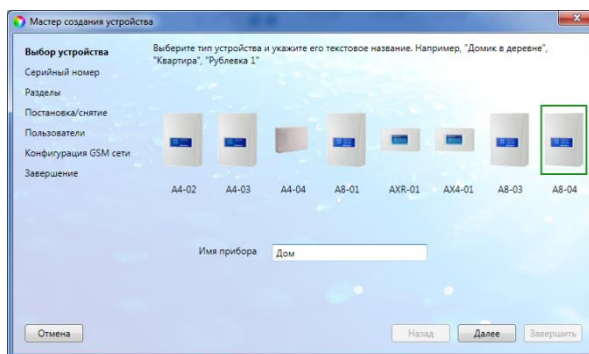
Мастер создания устройства

Выбор устройства
Серийный номер
Разделы
Постановка/снятие
Пользователи
Конфигурация GSM сети
Завершение

Выберите тип устройства и укажите его текстовое название. Например, "Домик в деревне", "Квартира", "Рублевка 1"

A4-02
A4-03
A4-04
A8-01
AXR-01
AX4-01
A8-03
A8-04

Имя прибора Дом

Отмена
Назад
Далее
Завершить